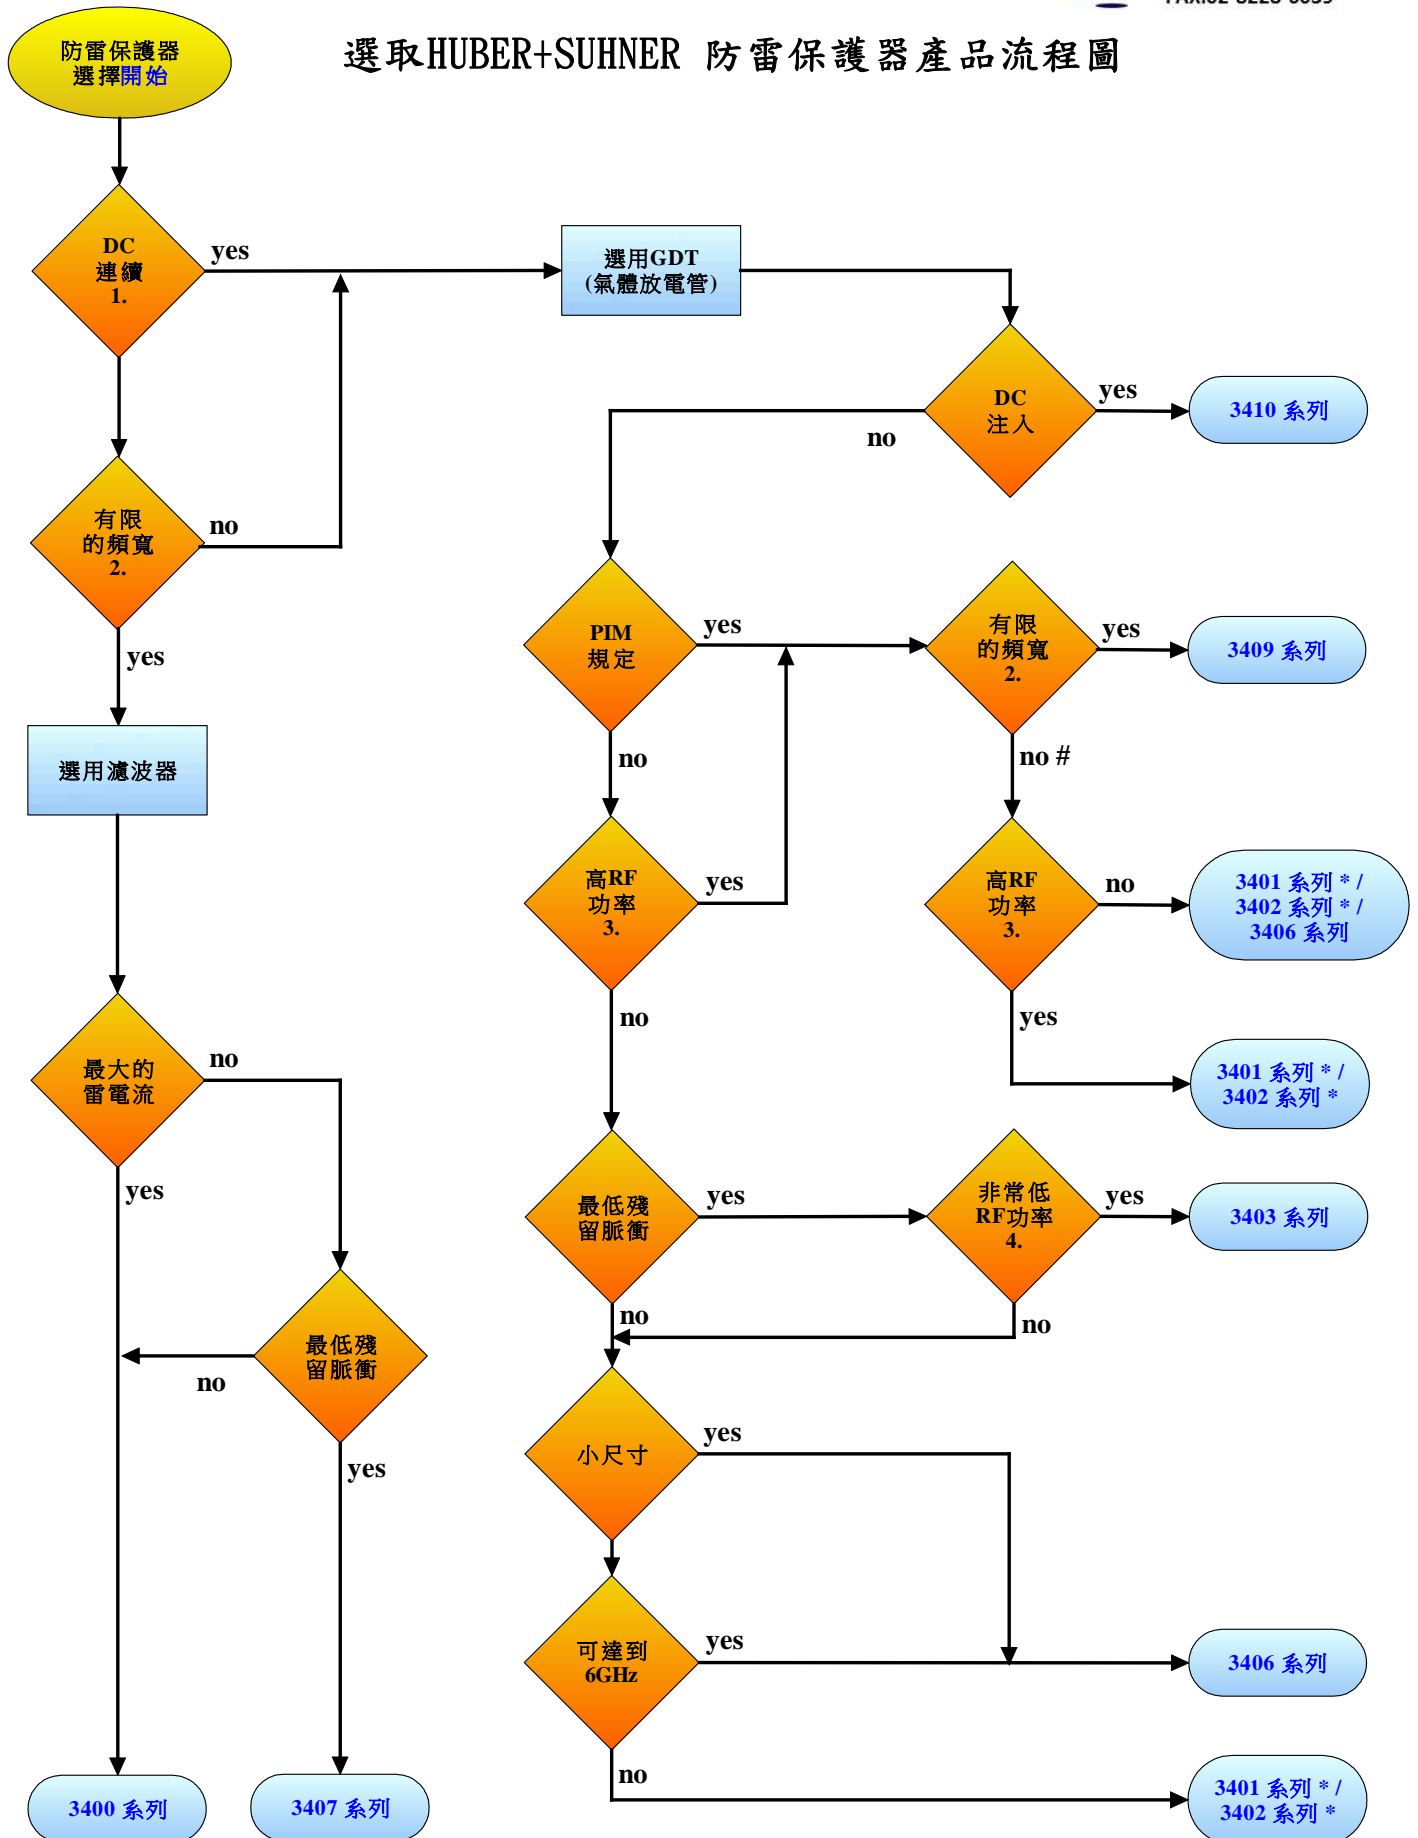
FAX:02-8228-0659

防雷保護器選擇開始

選取HUBER+SUHNER 防雷保護器產品流程圖

DC 連續 1.

yes

選用GDT (氣體放電管)

DC 注入

yes

3410 系列

no

有限的頻寬 2.

no

PIM 規定

yes

有限的頻寬 2.

yes

3409 系列

yes

選用濾波器

no

no #

高RF 功率 3.

yes

高RF 功率 3.

no

3401 系列 * / 3402 系列 * / 3406 系列

no

yes

3401 系列 * / 3402 系列 *

最大的雷電流

no

yes

最低殘留脈衝

yes

非常低RF功率 4.

yes

3403 系列

no

no

最低殘留脈衝

no

yes

小尺寸

yes

可達到 6GHz

yes

3406 系列

no

3401 系列 * / 3402 系列 *

3400 系列

3407 系列